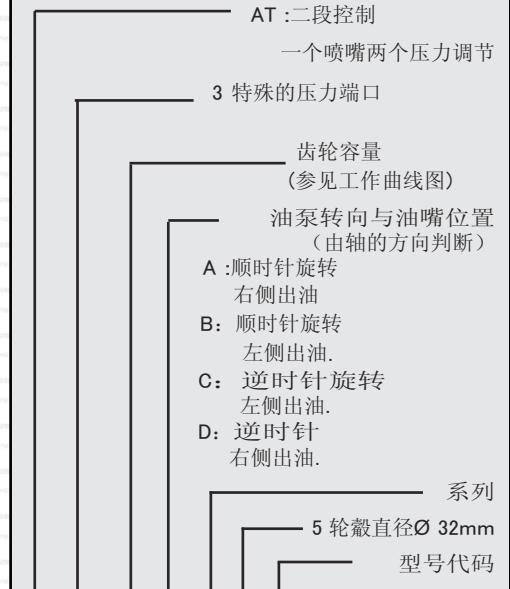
AT :二段控制

一个喷嘴两个压力调节

3 特殊的压力端口

齿轮容量
(参见工作曲线图)

油泵转向与油嘴位置
(由轴的方向判断)

A :顺时针旋转
右侧出油

B: 顺时针旋转
左侧出油.

C: 逆时针旋转
左侧出油.

D: 逆时针
右侧出油.

系列

5 轮毂直径Ø 32mm

型号代码